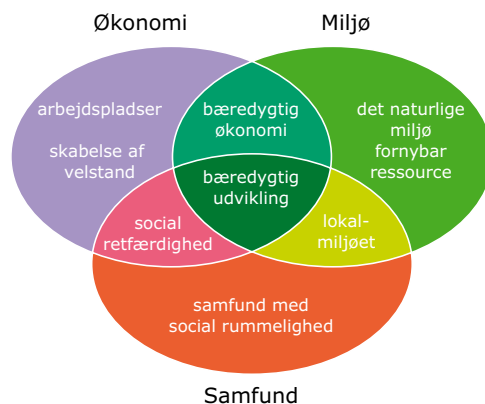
Økonomi

Miljø

arbejdspladser

skabelse af velstand

bæredygtig økonomi

det naturlige miljø fornybar ressource

bæredygtig udvikling

social retfærdighed

lokal-miljøet

samfund med social rummelighed

Samfund